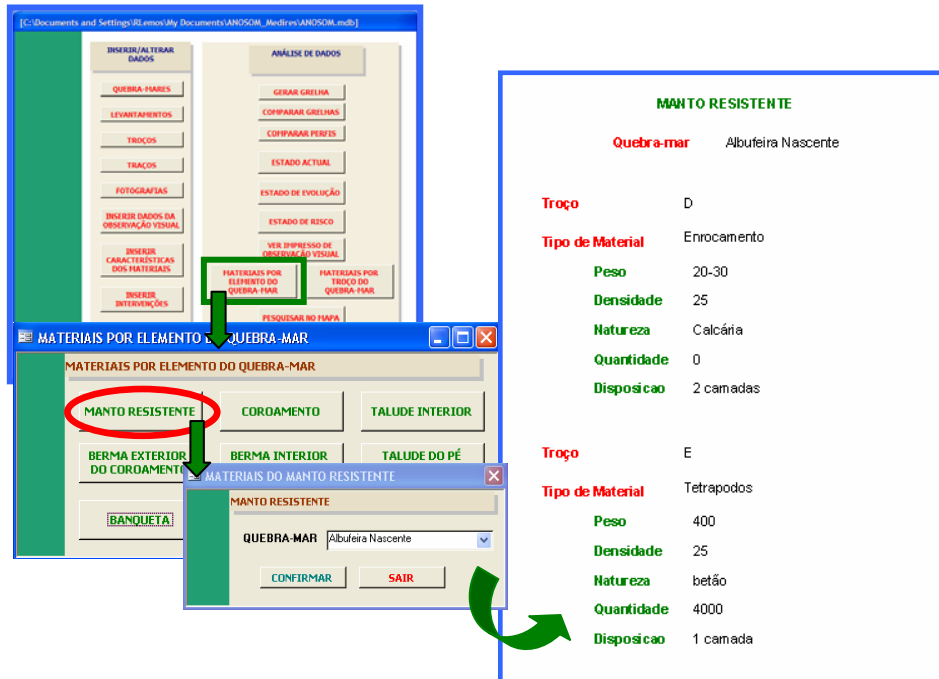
[C:\Documents and Settings\RLemos\My Documents\ANOSOM_Medires\ANOSOM.mdb]

INSERIR/ALTERAR DADOS

QUEBRA-MARES

LEVANTAMENTOS

TROÇOS

TRAÇOS

FOTOGRAFIAS

INSERIR DADOS DA OBSERVAÇÃO VISUAL

INSERIR CARACTERÍSTICAS DOS MATERIAIS

INSERIR INTERVENÇÕES

ANÁLISE DE DADOS

GERAR GRELHA

COMPARAR GRELHAS

COMPARAR PERFIS

ESTADO ACTUAL

ESTADO DE EVOLUÇÃO

ESTADO DE RISCO

VER IMPRESSO DE OBSERVAÇÃO VISUAL

MATERIAIS POR ELEMENTO DO QUEBRA-MAR

MATERIAIS POR TROÇO DO QUEBRA-MAR

PESQUISAR NO MAPA

MATERIAIS POR ELEMENTO DO QUEBRA-MAR

MATERIAIS POR ELEMENTO DO QUEBRA-MAR

MANTO RESISTENTE

COROAMENTO

TALUDE INTERIOR

BERMA EXTERIOR DO COROAMENTO

BERMA INTERIOR

TALUDE DO PÉ

BANQUETA

MATERIAIS DO MANTO RESISTENTE

MANTO RESISTENTE

QUEBRA-MAR Albufeira Nascente

CONFIRMAR

SAIR

MANTO RESISTENTE

Quebra-mar Albufeira Nascente

Troço D

Tipo de Material Enrocamento

Peso 20-30

Densidade 25

Natureza Calcária

Quantidade 0

Disposicao 2 camadas

Troço E

Tipo de Material Tetrapodos

Peso 400

Densidade 25

Natureza betão

Quantidade 4000

Disposicao 1 camada